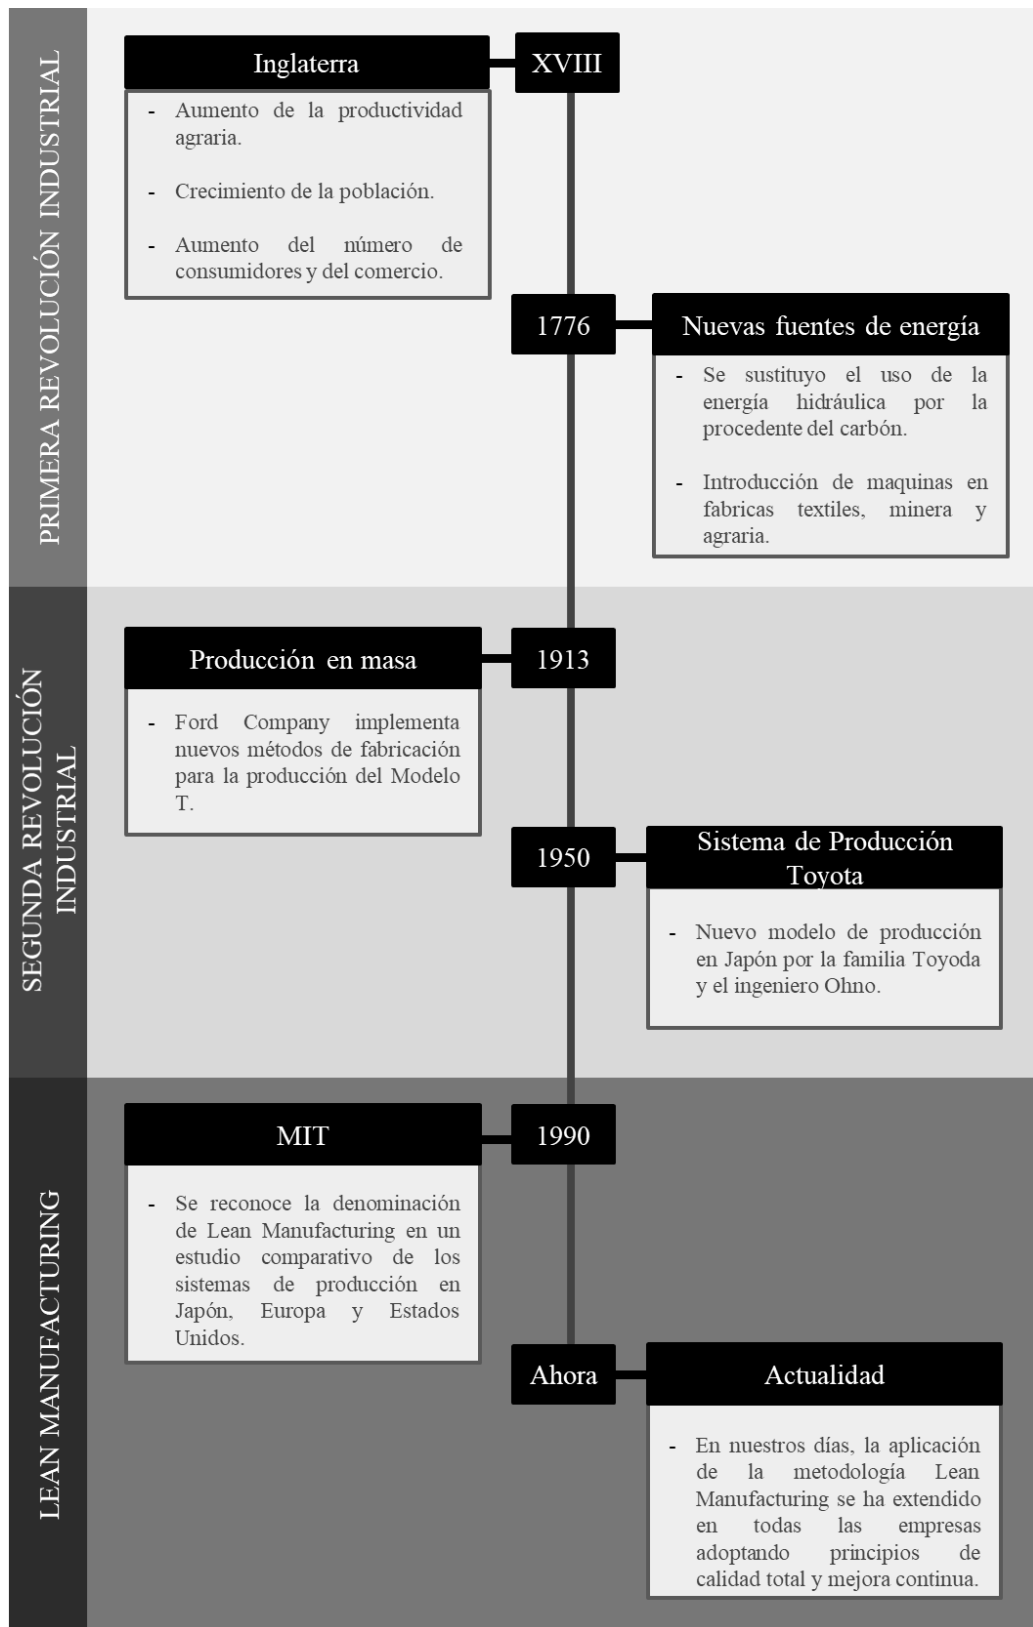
PRIMERA REVOLUCIÓN INDUSTRIAL

Inglaterra

XVIII

- Aumento de la productividad agraria.

- Crecimiento de la población.

- Aumento del número de consumidores y del comercio.

1776

Nuevas fuentes de energía

- Se sustituyo el uso de la energía hidráulica por la procedente del carbón.

- Introducción de maquinas en fabricas textiles, minera y agraria.

SEGUNDA REVOLUCIÓN INDUSTRIAL

Producción en masa

1913

- Ford Company implementa nuevos métodos de fabricación para la producción del Modelo T.

1950

Sistema de Producción Toyota

- Nuevo modelo de producción en Japón por la familia Toyoda y el ingeniero Ohno.

LEAN MANUFACTURING

MIT

1990

- Se reconoce la denominación de Lean Manufacturing en un estudio comparativo de los sistemas de producción en Japón, Europa y Estados Unidos.

Ahora

Actualidad

- En nuestros días, la aplicación de la metodología Lean Manufacturing se ha extendido en todas las empresas adoptando principios de calidad total y mejora continua.